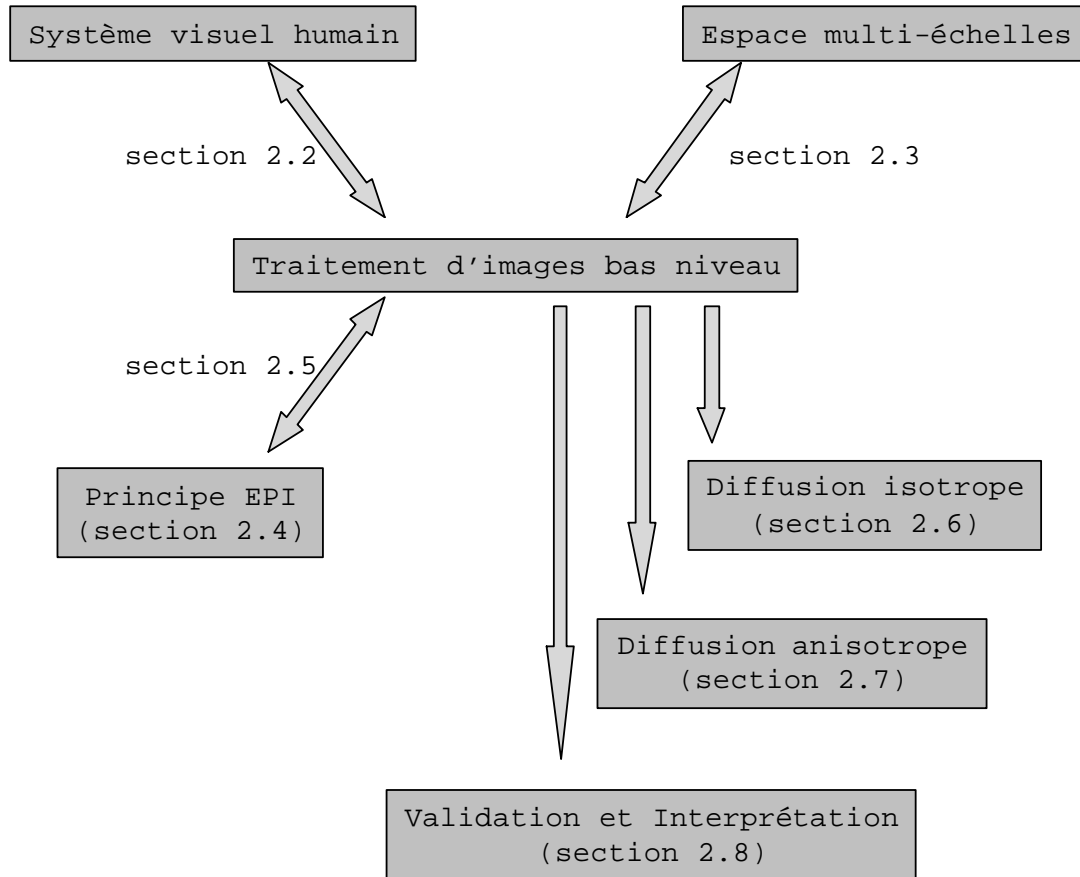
Système visuel humain

Espace multi-échelles

section 2.2

section 2.3

Traitement d'images bas niveau

section 2.5

Principe EPI
(section 2.4)

Diffusion isotrope
(section 2.6)

Diffusion anisotrope
(section 2.7)

Validation et Interprétation
(section 2.8)